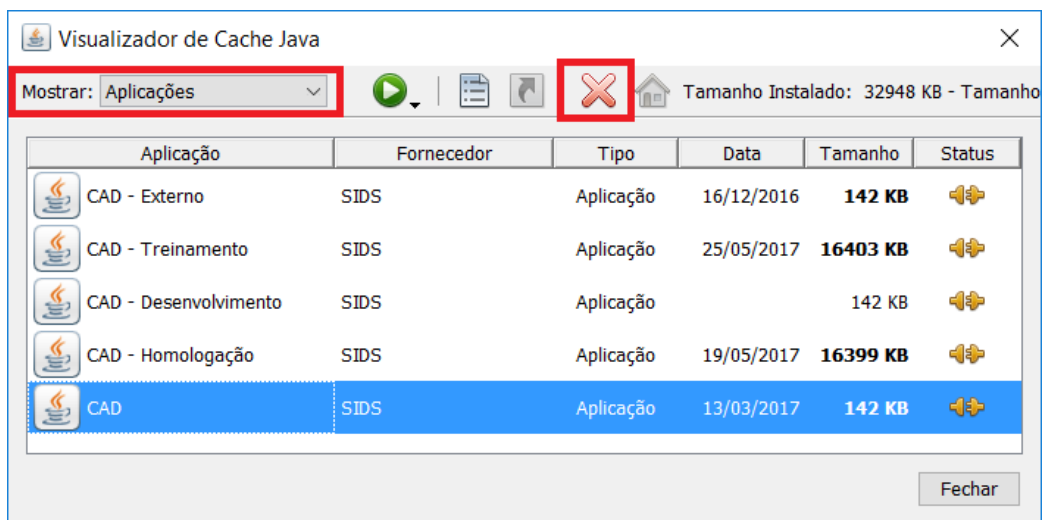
Visualizador de Cache Java

Mostrar: Aplicações

Tamanho Instalado: 32948 KB - Tamanho

| Aplicação | Fornecedor | Tipo | Data | Tamanho | Status |
|---|---|---|---|---|---|
| CAD - Externo | SIDS | Aplicação | 16/12/2016 | **142 KB** | |
| CAD - Treinamento | SIDS | Aplicação | 25/05/2017 | **16403 KB** | |
| CAD - Desenvolvimento | SIDS | Aplicação | | 142 KB | |
| CAD - Homologação | SIDS | Aplicação | 19/05/2017 | **16399 KB** | |
| CAD | SIDS | Aplicação | 13/03/2017 | **142 KB** | |

Fechar